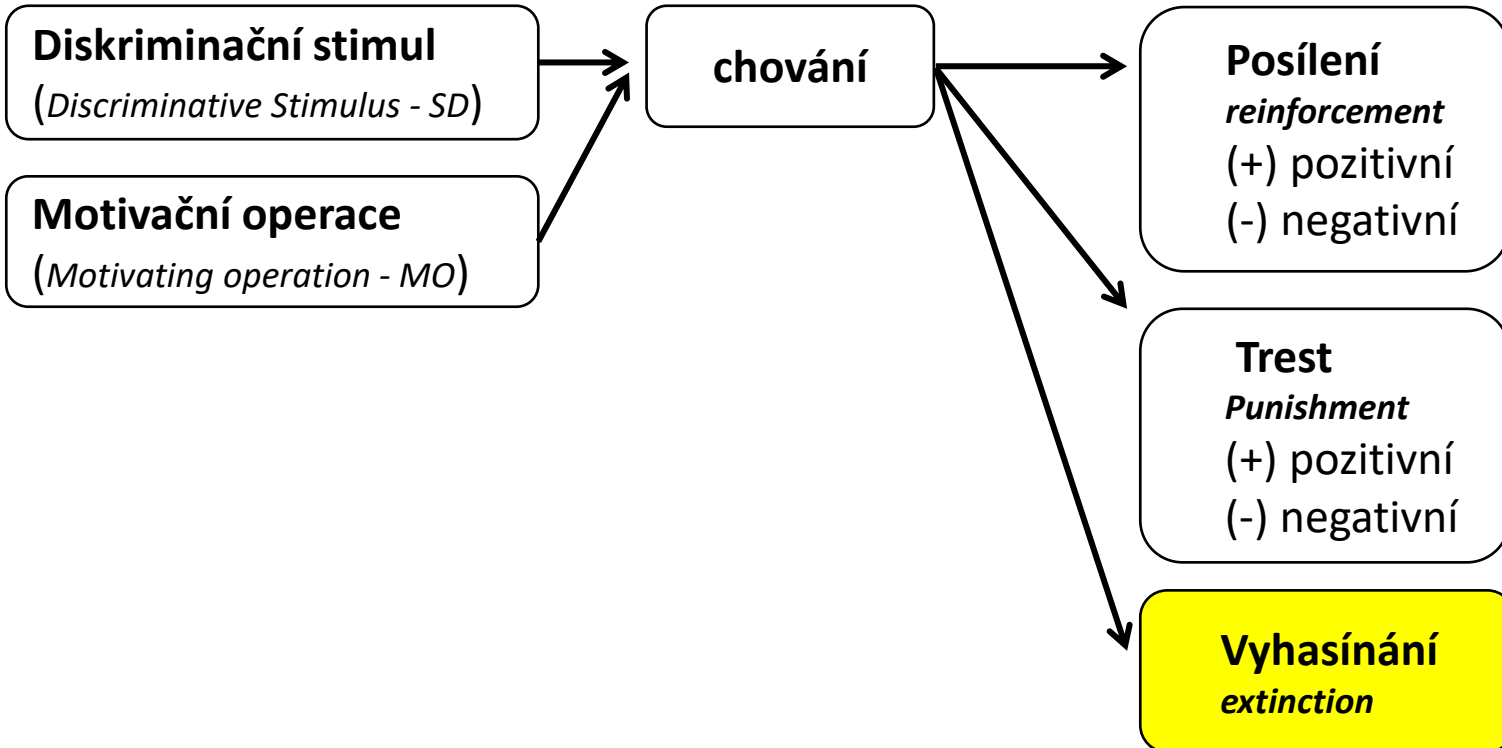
Diskriminační stimul
(*Discriminative Stimulus - SD*)

Motivační operace
(*Motivating operation - MO*)

chování

Posílení
*reinforcement*
(+) pozitivní
(-) negativní

Trest
*Punishment*
(+) pozitivní
(-) negativní

Vyhasínání
*extinction*